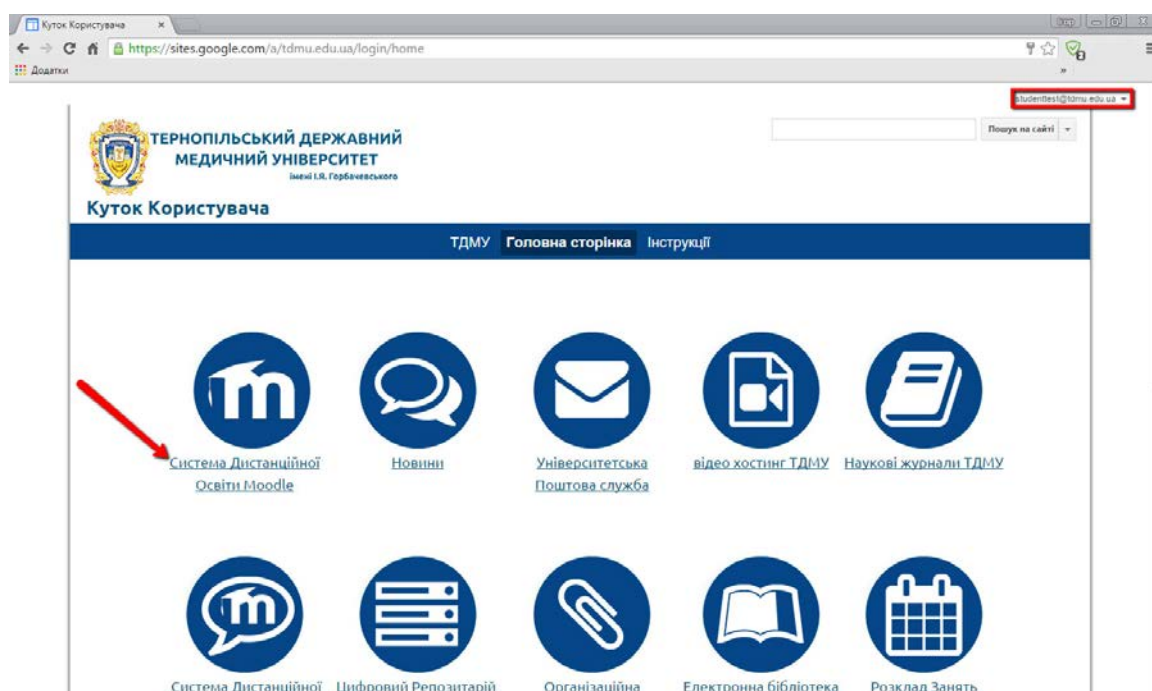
Куток Користувача ×

https://sites.google.com/a/tdmu.edu.ua/login/home

Додатки

studenttest@tdmu.edu.ua

ТЕРНОПІЛЬСЬКИЙ ДЕРЖАВНИЙ МЕДИЧНИЙ УНІВЕРСИТЕТ імені І.Я. Горбачевського

Пошук на сайті

Куток Користувача

ТДМУ Головна сторінка Інструкції

Система Дистанційної Освіти Moodle

Новини

Університетська Поштова служба

відео хостинг ТДМУ

Наукові журнали ТДМУ

Система Дистанційної

Цифровий Репозитарій

Організаційна

Електронна бібліотека

Розклад Занять